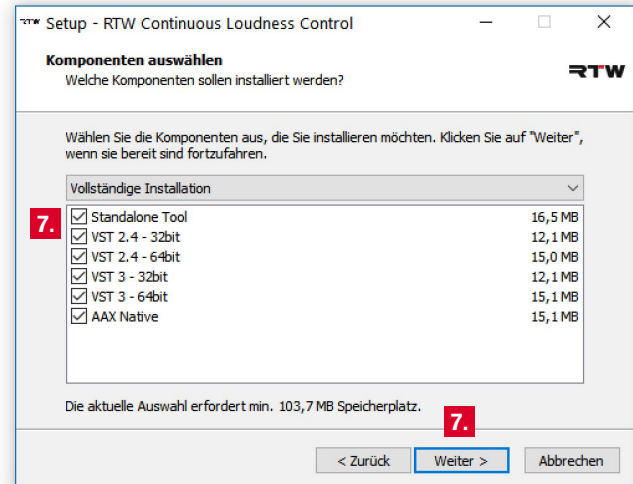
RTW Setup - RTW Continuous Loudness Control

Komponenten auswählen
Welche Komponenten sollen installiert werden?

RTW

Wählen Sie die Komponenten aus, die Sie installieren möchten. Klicken Sie auf "Weiter", wenn sie bereit sind fortzufahren.

Vollständige Installation

7.

| | | |
|---|---|---|
| ☑ | Standalone Tool | 16,5 MB |
| ☑ | VST 2.4 - 32bit | 12,1 MB |
| ☑ | VST 2.4 - 64bit | 15,0 MB |
| ☑ | VST 3 - 32bit | 12,1 MB |
| ☑ | VST 3 - 64bit | 15,1 MB |
| ☑ | AAX Native | 15,1 MB |

Die aktuelle Auswahl erfordert min. 103,7 MB Speicherplatz.

7.

< Zurück Weiter > Abbrechen